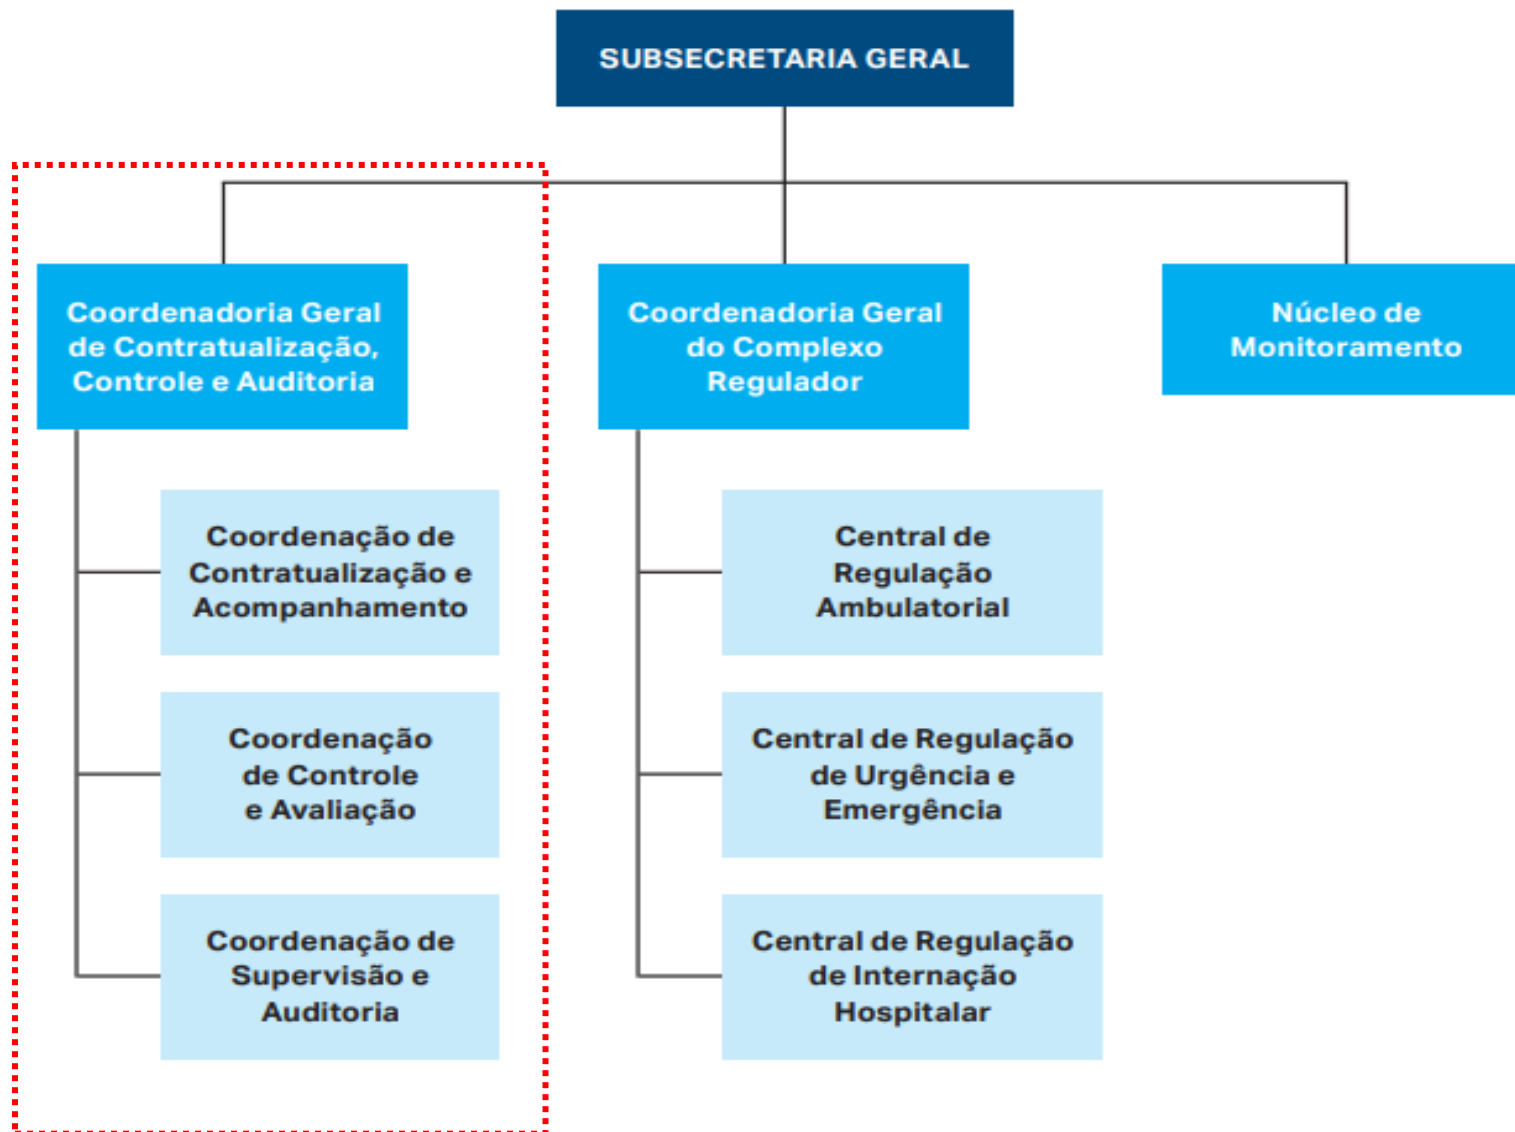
SUBSECRETARIA GERAL

Coordenadoria Geral de Contratualização, Controle e Auditoria

Coordenação de Contratualização e Acompanhamento

Coordenação de Controle e Avaliação

Coordenação de Supervisão e Auditoria

Coordenadoria Geral do Complexo Regulador

Central de Regulação Ambulatorial

Central de Regulação de Urgência e Emergência

Central de Regulação de Internação Hospitalar

Núcleo de Monitoramento